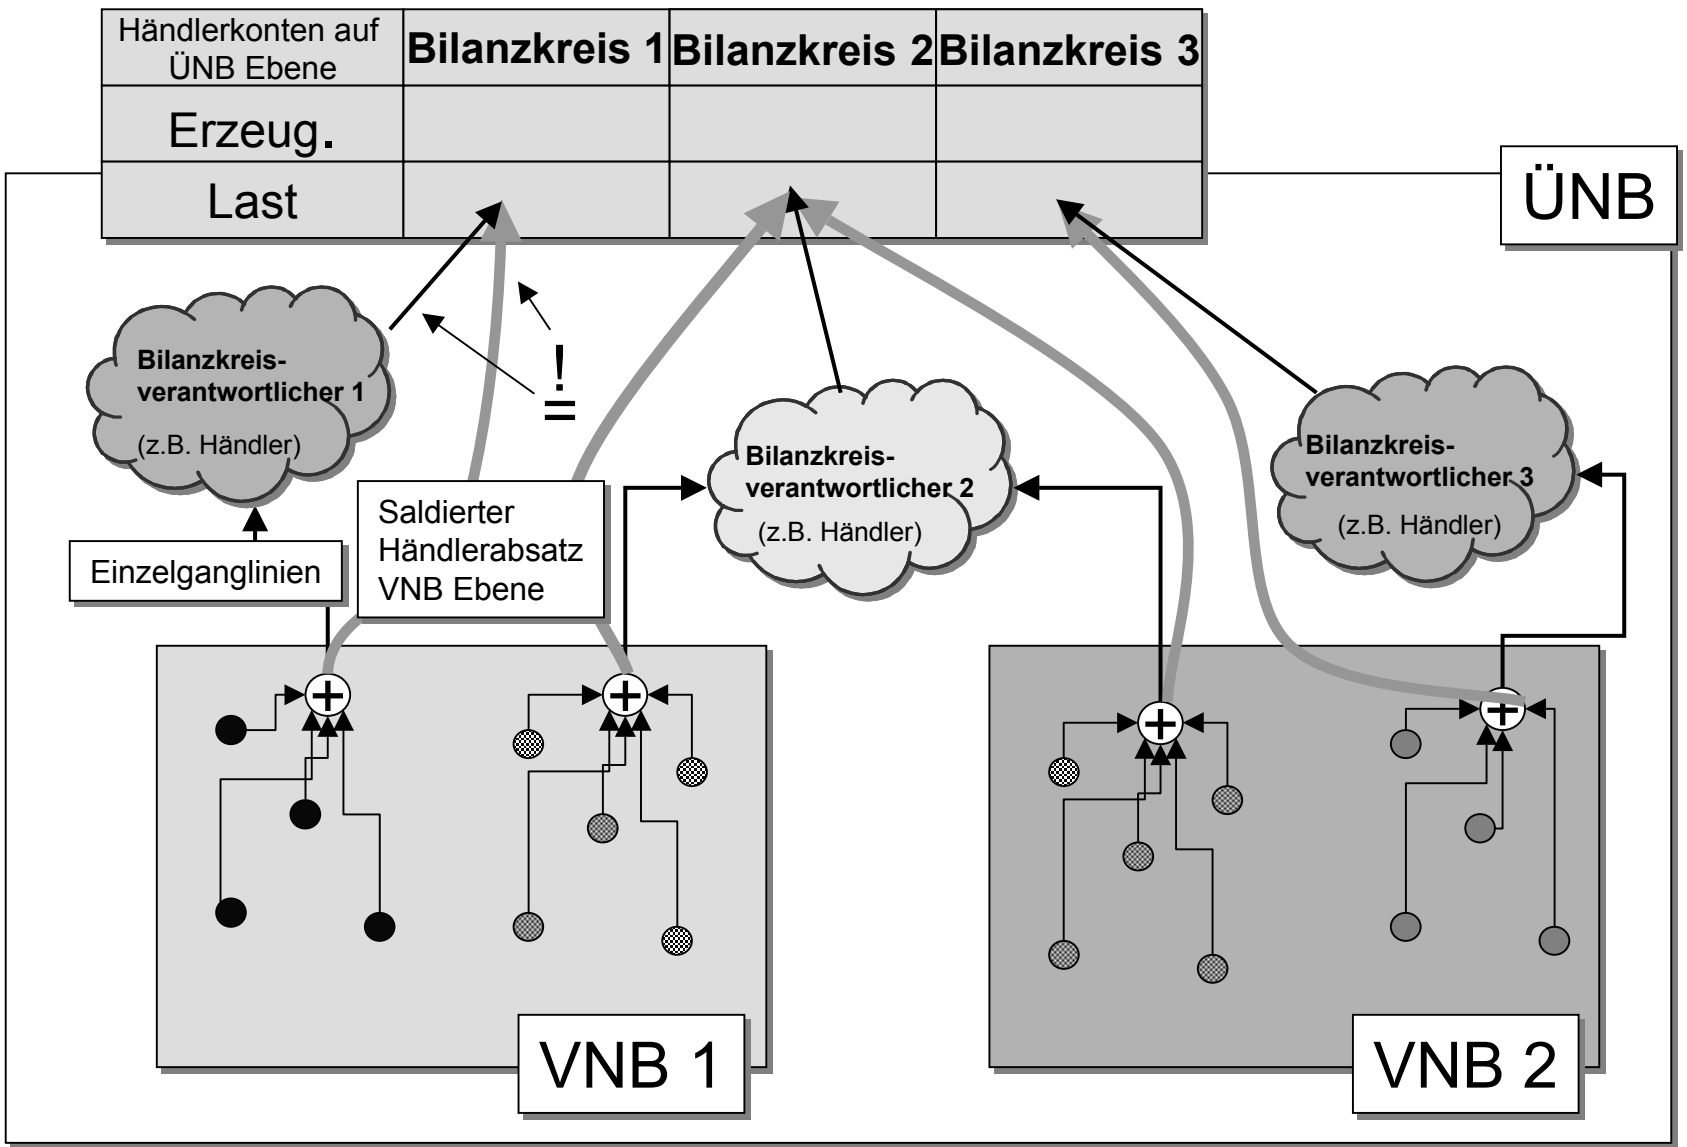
| Händlerkonten auf ÜNB Ebene | Bilanzkreis 1 | Bilanzkreis 2 | Bilanzkreis 3 |
|---|---|---|---|
| Erzeug. | | | |
| Last | | | |

ÜNB

Bilanzkreisverantwortlicher 1
(z.B. Händler)

!
=

Bilanzkreisverantwortlicher 2
(z.B. Händler)

Bilanzkreisverantwortlicher 3
(z.B. Händler)

Einzelganglinien

Saldierter Händlerabsatz VNB Ebene

VNB 1

VNB 2